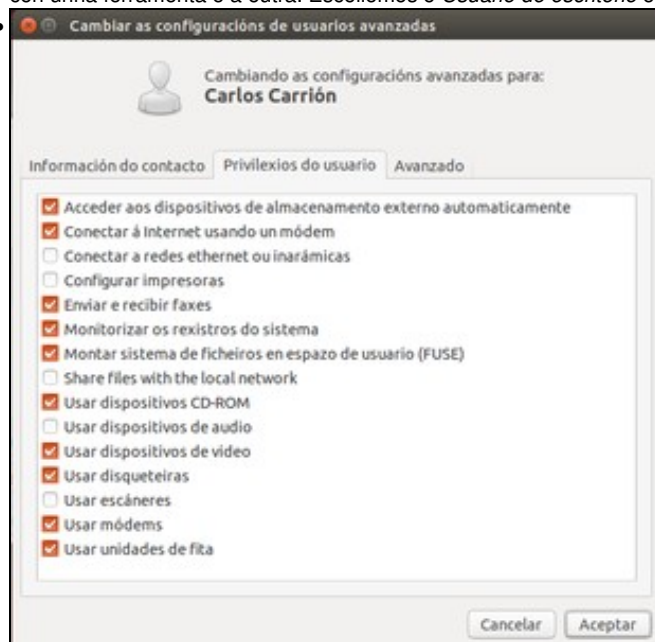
con unha ferramenta e a outra. Escollemos o Usuario do escritorio e

Cambiar as configuracións de usuarios avanzadas

Cambiando as configuracións avanzadas para:
Carlos Carrión

Información do contacto | Privilexios do usuario | Avanzado

Acceder aos dispositivos de almacenamento externo automaticamente
Conectar á Internet usando un módem
Conectar a redes ethernet ou inarámicas
Configurar impresoras
Enviar e recibir faxes
Monitorizar os rexistros do sistema
Montar sistema de ficheiros en espazo de usuario (FUSE)
Share files with the local network
Usar dispositivos CD-ROM
Usar dispositivos de audio
Usar dispositivos de video
Usar disqueteiras
Usar escáneres
Usar módems
Usar unidades de fita

Cancelar | Aceptar